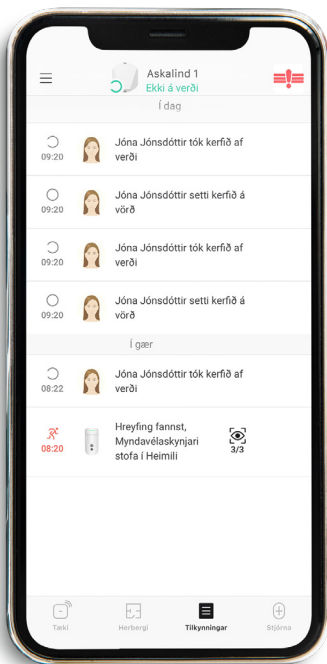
Askalind 1
Ekki á verði

Í dag

09:20 Jóna Jónsdóttir tók kerfið af verði

09:20 Jóna Jónsdóttir setti kerfið á vörð

09:20 Jóna Jónsdóttir tók kerfið af verði

09:20 Jóna Jónsdóttir setti kerfið á vörð

Í gær

08:22 Jóna Jónsdóttir tók kerfið af verði

08:20 Hreyfing fannst, Myndavélaskynjari stofa í Heimili 3/3

Tæki Herbergi Tilkynningar Stjórna